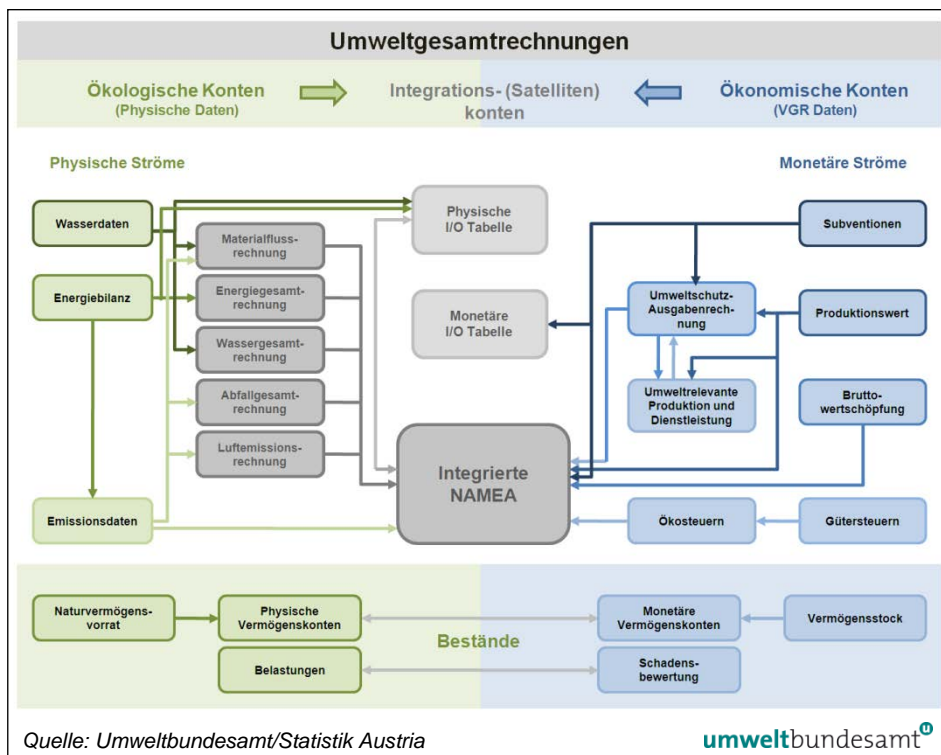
Umweltgesamtrechnungen

Ökologische Konten (Physische Daten)

Integrations- (Satelliten) konten

Ökonomische Konten (VGR Daten)

Physische Ströme

Monetäre Ströme

Wasserdaten

Energiebilanz

Emissionsdaten

Materialflussrechnung

Energiegesamtrechnung

Wassergesamtrechnung

Abfallgesamtrechnung

Luftemissionsrechnung

Physische I/O Tabelle

Monetäre I/O Tabelle

Integrierte NAMEA

Subventionen

Umweltschutz-Ausgabenrechnung

Produktionswert

Umweltrelevante Produktion und Dienstleistung

Bruttowertschöpfung

Ökosteuern

Gütersteuern

Naturvermögensvorrat

Physische Vermögenskonten

Belastungen

Bestände

Monetäre Vermögenskonten

Vermögensstock

Schadensbewertung

Quelle: Umweltbundesamt/Statistik Austria

umweltbundesamt